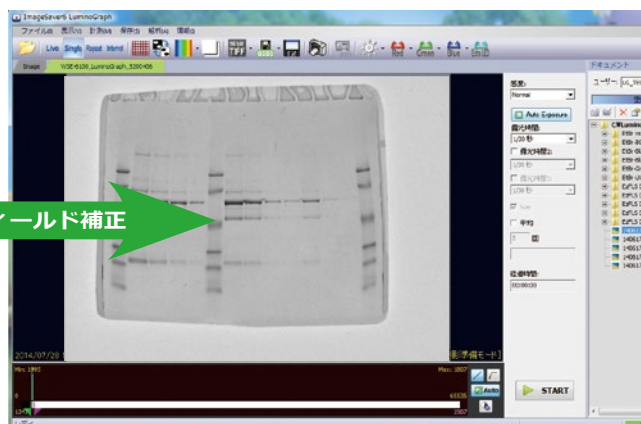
ImageSaver6 LuminoGraph
ファイル(F) 表示(V) 計測(M) 保存(S) 処理(P) 環境(E)
Live Single Repeat Interval
Image WSE-6100_LuminoGraph_5200406
感度:
Normal
Auto Exposure
露光時間:
1/30 秒
露光時間2:
1/30 秒
露光時間3:
1/30 秒
Sum
平均
1 回
経過時間:
00:00:00
ドキュメント
ユーザー: LG_Sys
ィールド補正
2014/07/28
[画像準備モード]
Min: 1993
Max: 1007
65535
1507
Auto
START